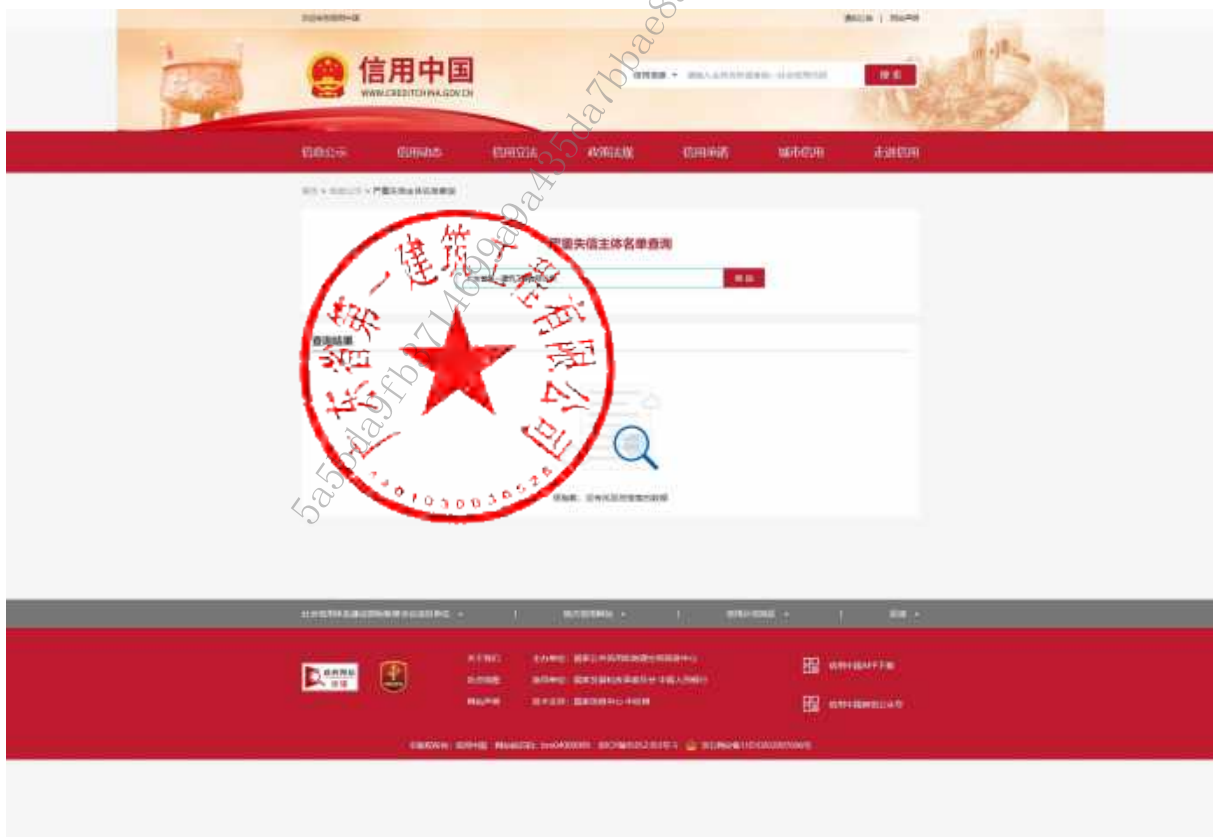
信用中国
WWW.CREDITCHINA.GOV.CN

搜索

信息公示　信用动态　信用立法　政策法规　信用承诺　城市信用　走进信用

首页 > 信息公示 > 严重失信主体名单查询

严重失信主体名单查询

查询

查询结果

抱歉，没有找到您搜索的数据

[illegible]省第一建筑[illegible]有限公司
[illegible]010300365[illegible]

5a5bda9fb71469a9a435da7bbae8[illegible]